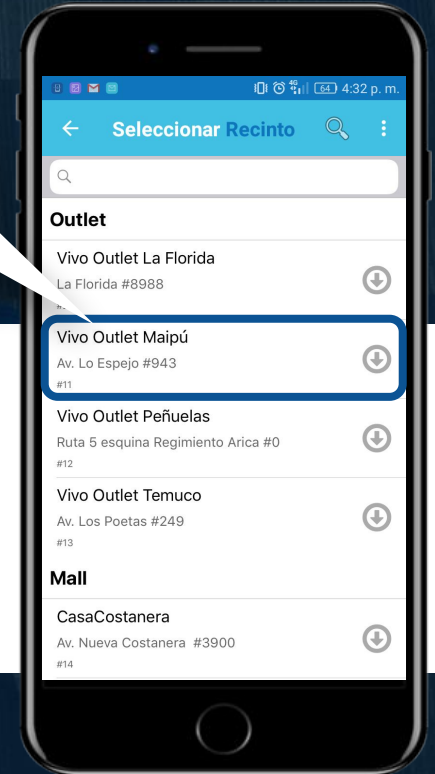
64 4:32 p. m.

Seleccionar Recinto

Outlet

Vivo Outlet La Florida
La Florida #8988
#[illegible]

Vivo Outlet Maipú
Av. Lo Espejo #943
#11

Vivo Outlet Peñuelas
Ruta 5 esquina Regimiento Arica #0
#12

Vivo Outlet Temuco
Av. Los Poetas #249
#13

Mall

CasaCostanera
Av. Nueva Costanera #3900
#14